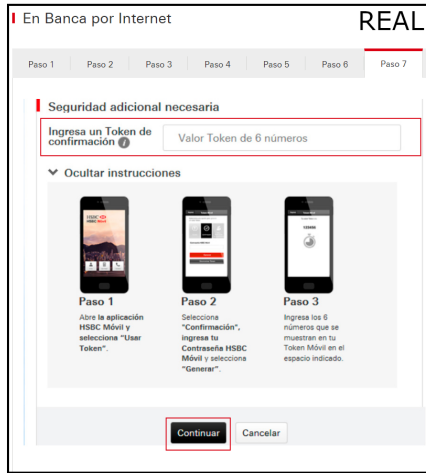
En Banca por Internet

REAL

Paso 1 Paso 2 Paso 3 Paso 4 Paso 5 Paso 6 Paso 7

Seguridad adicional necesaria

Ingresa un Token de confirmación

Valor Token de 6 números

Ocultar instrucciones

HSBC

Paso 1
Abre la aplicación HSBC Móvil y selecciona "Usar Token".

Paso 2
Selecciona "Confirmación", ingresa tu Contraseña HSBC Móvil y selecciona "Generar".

Paso 3
Ingresa los 6 números que se muestran en tu Token Móvil en el espacio indicado.

Continuar Cancelar